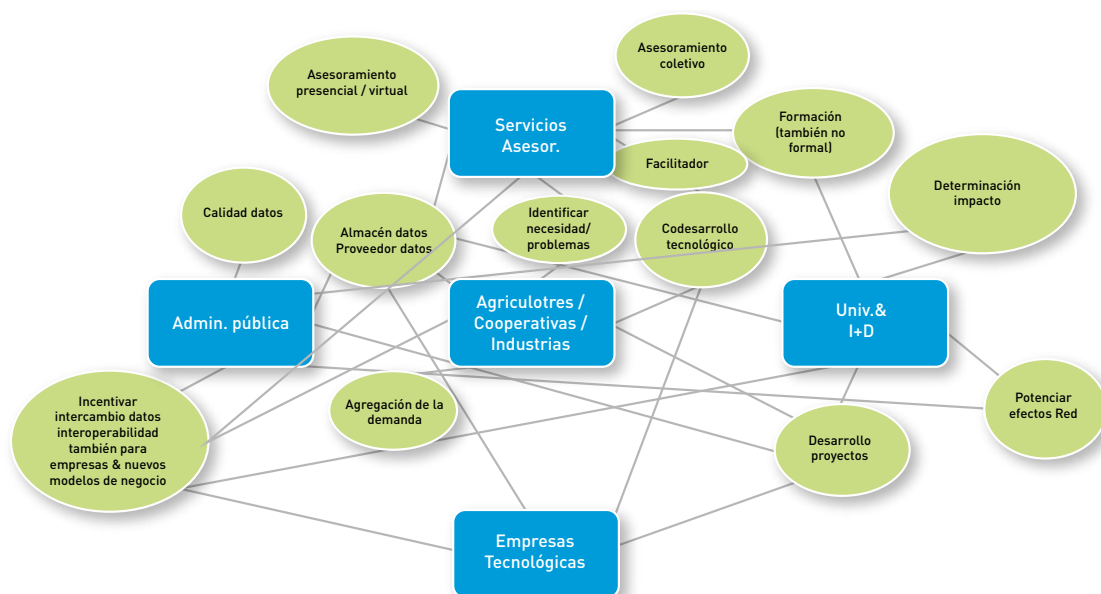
Asesoramiento coletivo

Asesoramiento presencial / virtual

Servicios Asesor.

Formación (también no formal)

Facilitador

Determinación impacto

Calidad datos

Almacén datos Proveedor datos

Identificar necesidad/ problemas

Codesarrollo tecnológico

Admin. pública

Agriculotres / Cooperativas / Industrias

Univ.& I+D

Incentivar intercambio datos interoperabilidad también para empresas & nuevos modelos de negocio

Agregación de la demanda

Potenciar efectos Red

Desarrollo proyectos

Empresas Tecnológicas